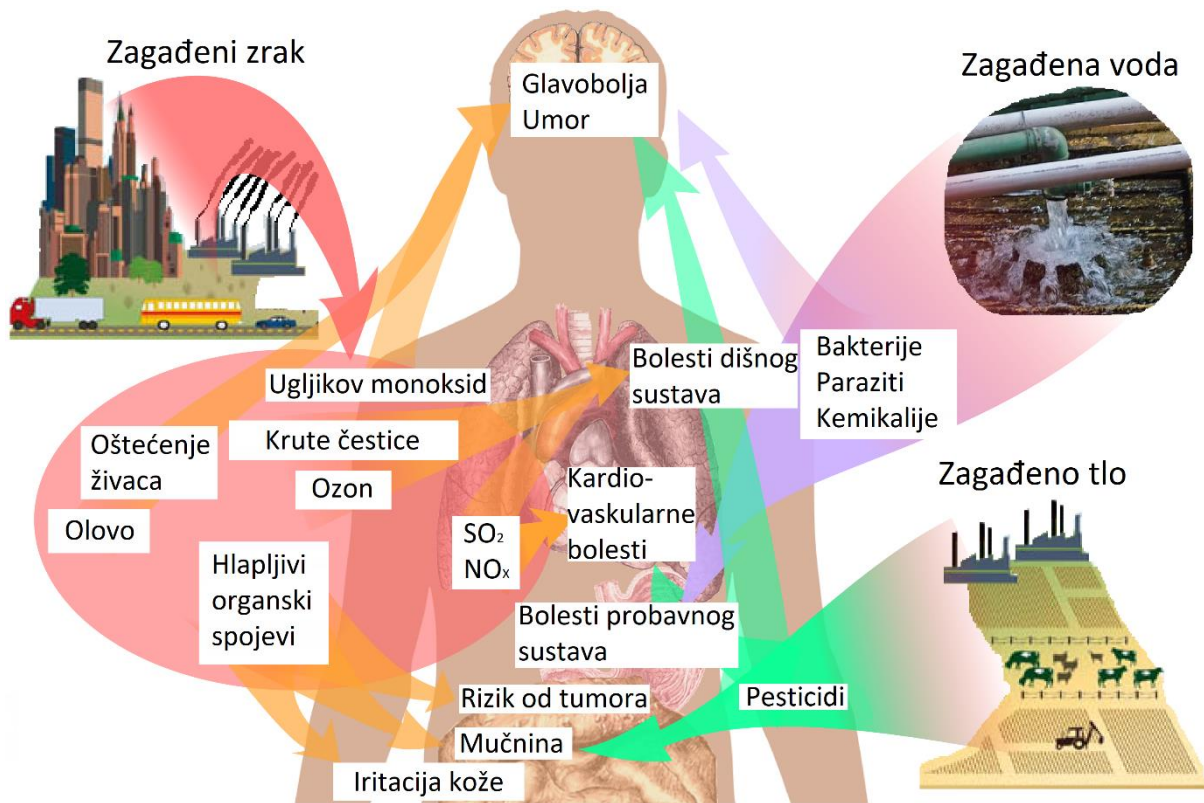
Zagađeni zrak

Glavobolja
Umor

Zagađena voda

Bolesti dišnog sustava

Bakterije
Paraziti
Kemikalije

Ugljikov monoksid

Oštećenje živaca

Krute čestice

Ozon

Olovo

Kardio-vaskularne bolesti

$SO_2$
$NO_x$

Zagađeno tlo

Hlapljivi organski spojevi

Bolesti probavnog sustava

Rizik od tumora

Pesticidi

Mučnina

Iritacija kože